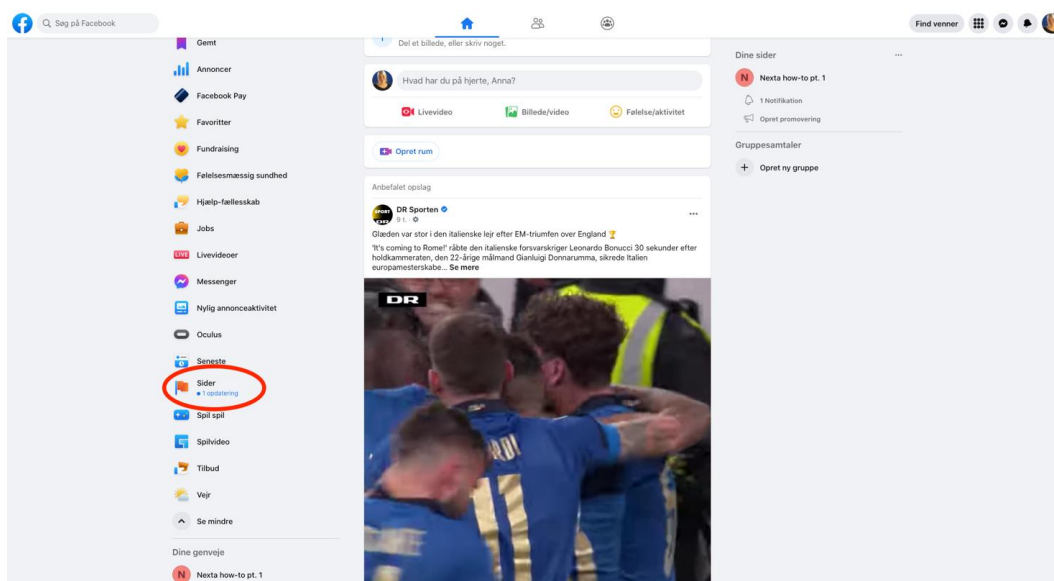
Søg på Facebook

Find venner

Gemt
Annoncer
Facebook Pay
Favoritter
Fundraising
Følelsesmæssig sundhed
Hjælp-fællesskab
Jobs
Livevideoer
Messenger
Nylig annonceaktivitet
Oculus
Seneste
Sider
• 1 opdatering
Spil spil
Spilvideo
Tilbud
Vejr
Se mindre

Dine genveje
Nexta how-to pt. 1

Del et billede, eller skriv noget.

Hvad har du på hjerte, Anna?

Livevideo
Billede/video
Følelse/aktivitet

Opret rum

Anbefalet opslag

DR Sporten
9 t. ·

Glæden var stor i den italienske lejr efter EM-triumfen over England 🏆
'It's coming to Rome!' råbte den italienske forsvarskriger Leonardo Bonucci 30 sekunder efter holdkammeraten, den 22-årige målmand Gianluigi Donnarumma, sikrede Italien europamesterskabe... Se mere

DR

Dine sider
Nexta how-to pt. 1
1 Notifikation
Opret promovering

Gruppesamtaler
Opret ny gruppe